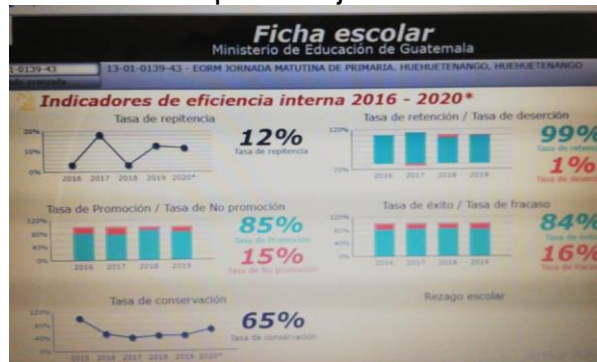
Ficha escolar
Ministerio de Educación de Guatemala

1-0139-43
13-01-0139-43 - EORM JORNADA MATUTINA DE PRIMARIA, HUEHUETENANGO, HUEHUETENANGO

Indicadores de eficiencia interna 2016 - 2020*

Tasa de repitencia
20%
10%
0%
2016 2017 2018 2019 2020*
12%
Tasa de repitencia

Tasa de retención / Tasa de deserción
120%
-20%
2016 2017 2018 2019
99%
Tasa de retención
1%
Tasa de deserción

Tasa de Promoción / Tasa de No promoción
120%
80%
60%
40%
20%
0%
2016 2017 2018 2019
85%
Tasa de Promoción
15%
Tasa de No promoción

Tasa de éxito / Tasa de fracaso
120%
80%
60%
40%
20%
0%
2016 2017 2018 2019
84%
Tasa de éxito
16%
Tasa de fracaso

Tasa de conservación
120%
80%
40%
0%
2015 2016 2017 2018 2019 2020*
65%
Tasa de conservación

Rezago escolar